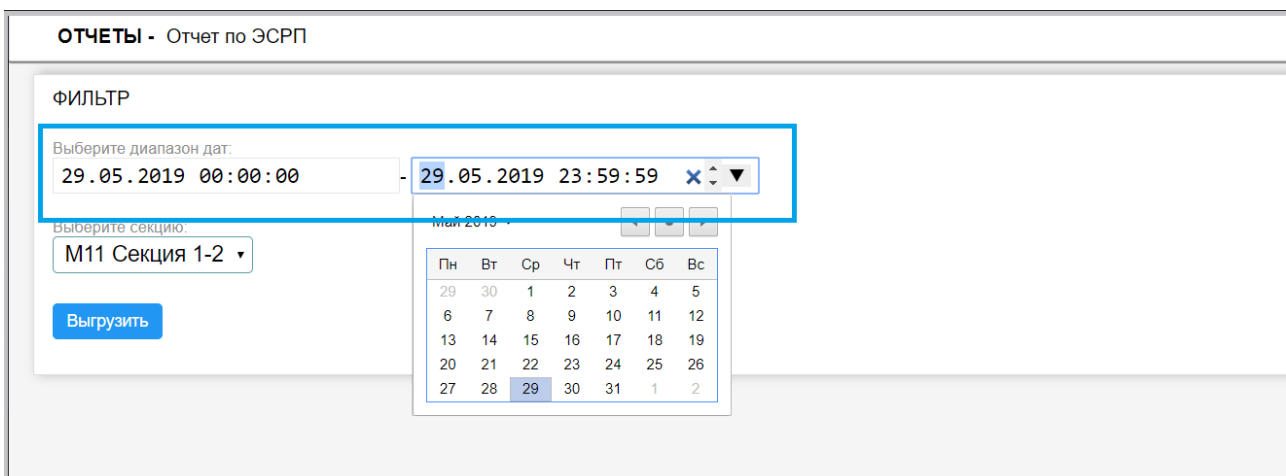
ОТЧЕТЫ - Отчет по ЭСРП

ФИЛЬТР

Выберите диапазон дат:

29.05.2019 00:00:00 - 29.05.2019 23:59:59

Май 2019

| Пн | Вт | Ср | Чт | Пт | Сб | Вс |
|---|---|---|---|---|---|---|
| 29 | 30 | 1 | 2 | 3 | 4 | 5 |
| 6 | 7 | 8 | 9 | 10 | 11 | 12 |
| 13 | 14 | 15 | 16 | 17 | 18 | 19 |
| 20 | 21 | 22 | 23 | 24 | 25 | 26 |
| 27 | 28 | 29 | 30 | 31 | 1 | 2 |

Выберите секцию:

М11 Секция 1-2

Выгрузить